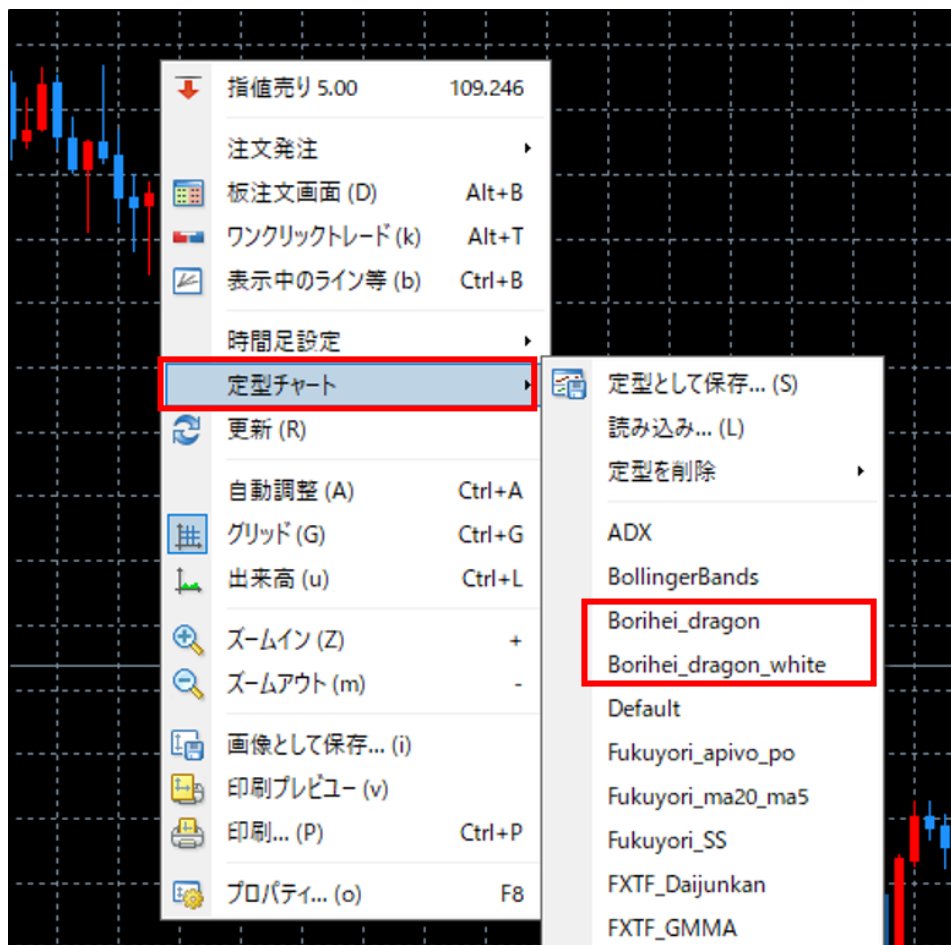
指値売り 5.00 109.246

注文発注 ▸
板注文画面 (D) Alt+B
ワンクリックトレード (k) Alt+T
表示中のライン等 (b) Ctrl+B

時間足設定 ▸
定型チャート ▸
更新 (R)

自動調整 (A) Ctrl+A
グリッド (G) Ctrl+G
出来高 (u) Ctrl+L

ズームイン (Z) +
ズームアウト (m) -

画像として保存... (i)
印刷プレビュー (v)
印刷... (P) Ctrl+P

プロパティ... (o) F8

定型として保存... (S)
読み込み... (L)
定型を削除 ▸

ADX
BollingerBands
Borihei_dragon
Borihei_dragon_white
Default
Fukuyori_apivo_po
Fukuyori_ma20_ma5
Fukuyori_SS
FXTF_Daijunkan
FXTF_GMMA